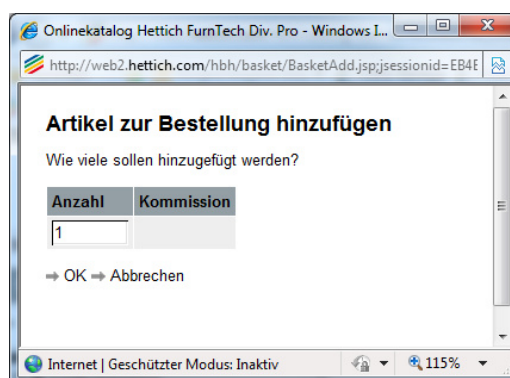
Onlinekatalog Hettich FurnTech Div. Pro - Windows I...

http://web2.hettich.com/hbh/basket/BasketAdd.jsp;jsessionid=EB4E

Artikel zur Bestellung hinzufügen

Wie viele sollen hinzugefügt werden?

| Anzahl | Kommission |
|---|---|
| 1 | |

➡ OK ➡ Abbrechen

Internet | Geschützter Modus: Inaktiv

115%